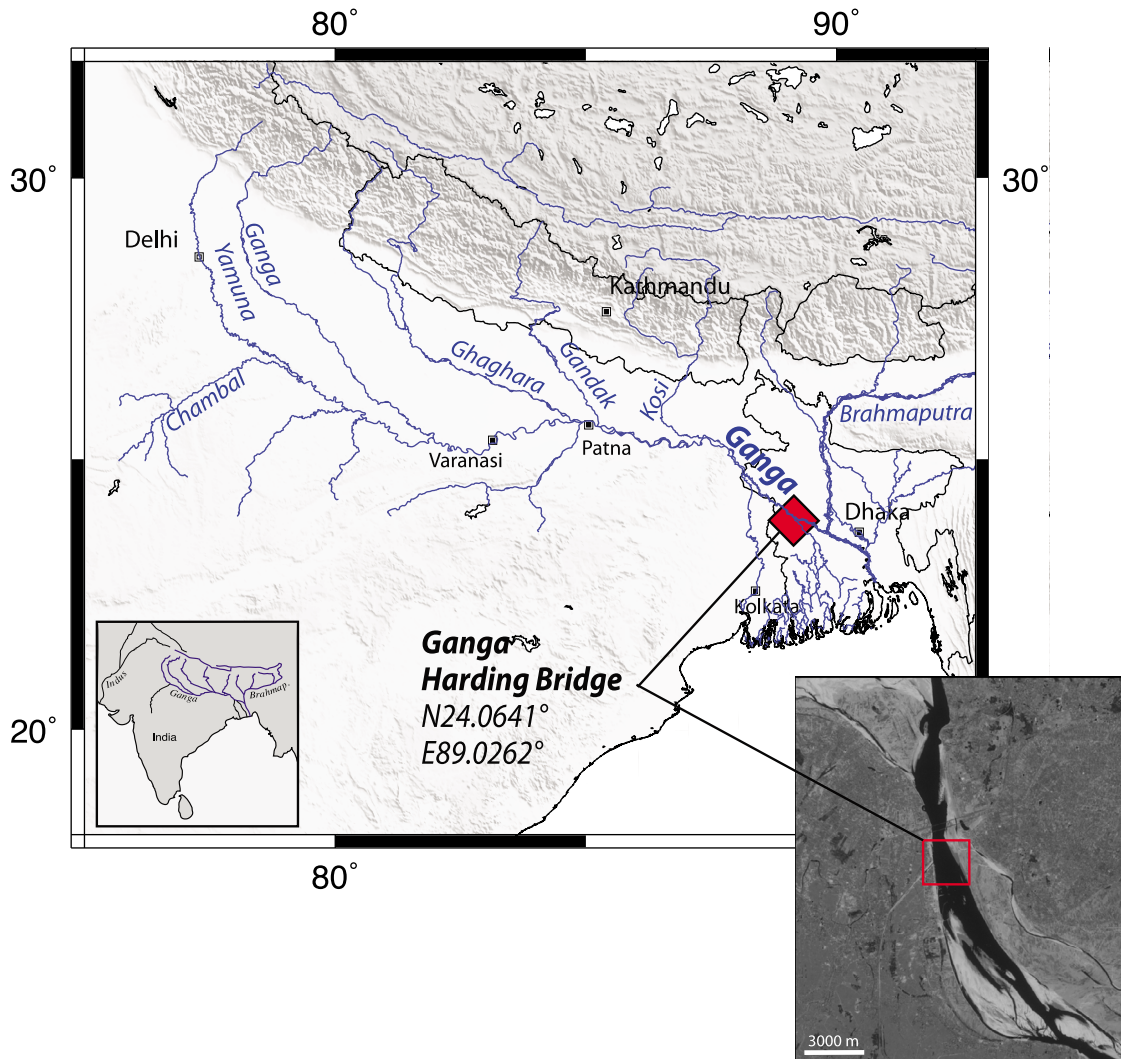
80°
90°
30°
30°
20°
80°

Delhi
Ganga
Yamuna
Kathmandu
Ghaghara
Gandak
Kosi
Chambal
Brahmaputra
Ganga
Varanasi
Patna
Dhaka
Kolkata

Indus
Ganga
Brahmap.
India

Ganga
Harding Bridge
N24.0641°
E89.0262°

3000 m